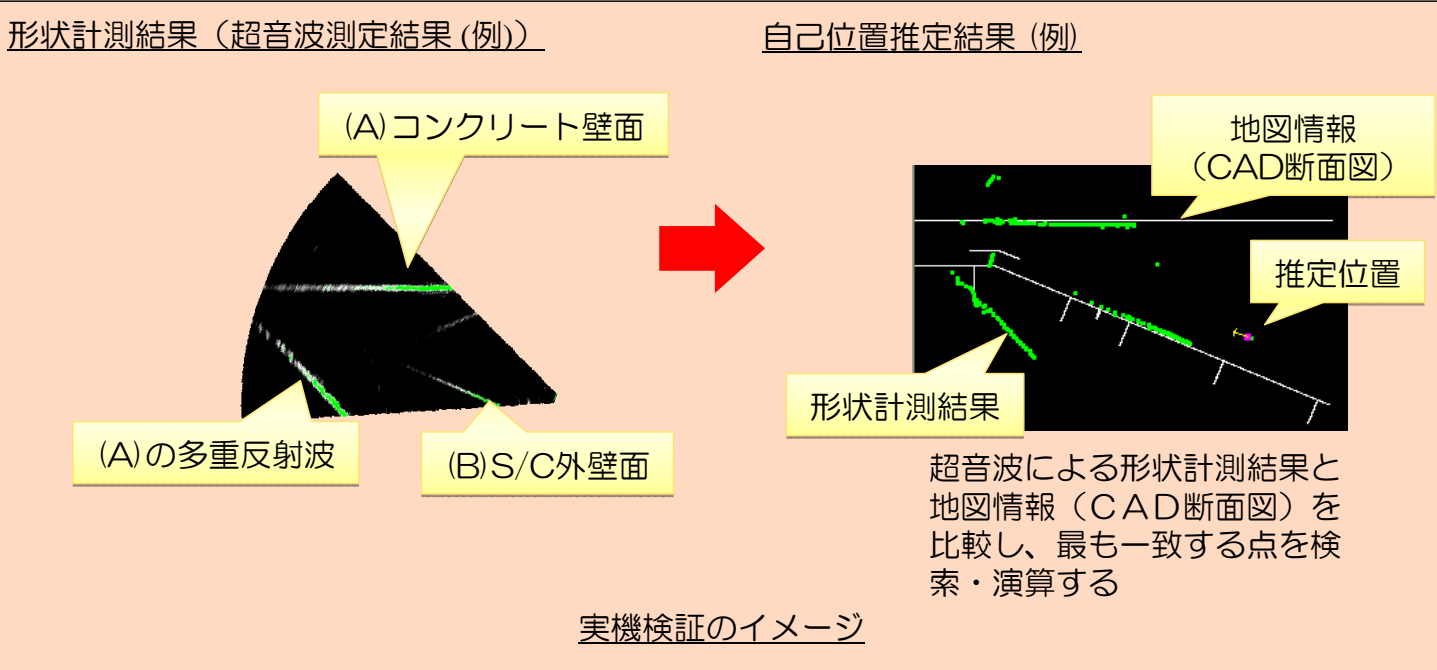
形状計測結果（超音波測定結果 (例)）

自己位置推定結果 (例)

(A)コンクリート壁面

(A)の多重反射波

(B)S/C外壁面

地図情報
（CAD断面図）

推定位置

形状計測結果

超音波による形状計測結果と地図情報（ＣＡＤ断面図）を比較し、最も一致する点を検索・演算する

実機検証のイメージ